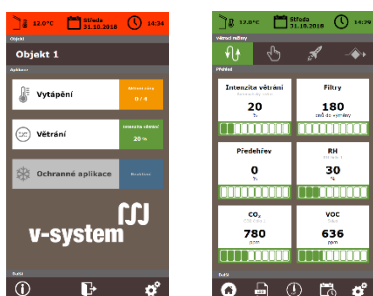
12.0°C
Středa
31.10.2018
14:34

Objekt
Objekt 1
Aplikace
Vytápění
Aktivní režim
0 / 4
Větrání
Intenzita větrání
20 %
Ochranné aplikace
Neaktivní
v-system
Sudy

12.0°C
Středa
31.10.2018
14:39

Větrací režimy
Přehled
Intenzita větrání
20
%
Filtry
180
Dnů do výměny
Předehřev
0
%
RH
30
%
$CO_2$
780
ppm
VOC
636
ppm
Sudy